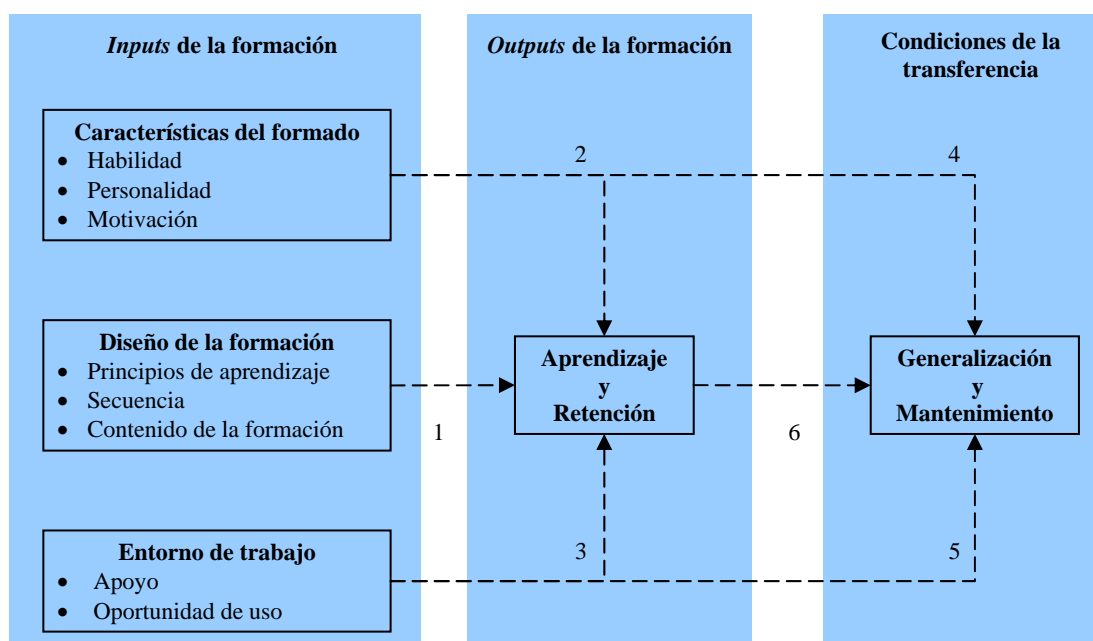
*Inputs* de la formación

*Outputs* de la formación

Condiciones de la transferencia

Características del formado
- Habilidad
- Personalidad
- Motivación

2

4

Diseño de la formación
- Principios de aprendizaje
- Secuencia
- Contenido de la formación

Aprendizaje y Retención

Generalización y Mantenimiento

1

6

Entorno de trabajo
- Apoyo
- Oportunidad de uso

3

5